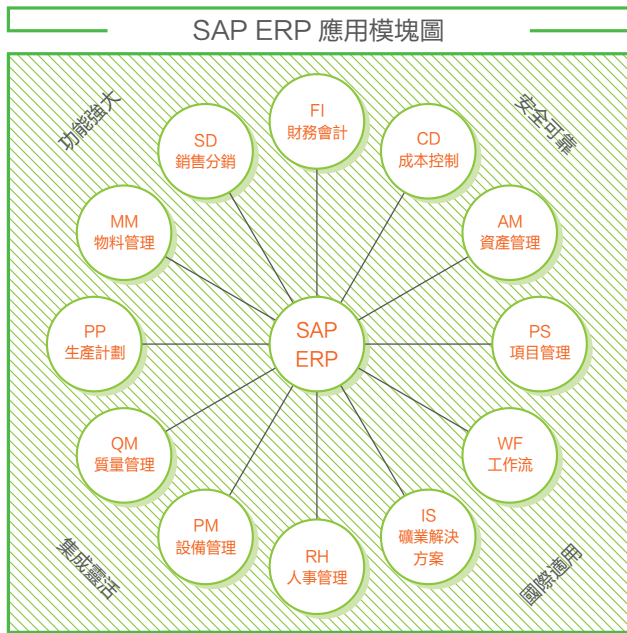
SAP ERP 應用模塊圖

功能強大

安全可靠

集成靈活

國際適用

SAP ERP

FI 財務會計

CD 成本控制

AM 資產管理

PS 項目管理

WF 工作流

IS 礦業解決方案

RH 人事管理

PM 設備管理

QM 質量管理

PP 生產計劃

MM 物料管理

SD 銷售分銷